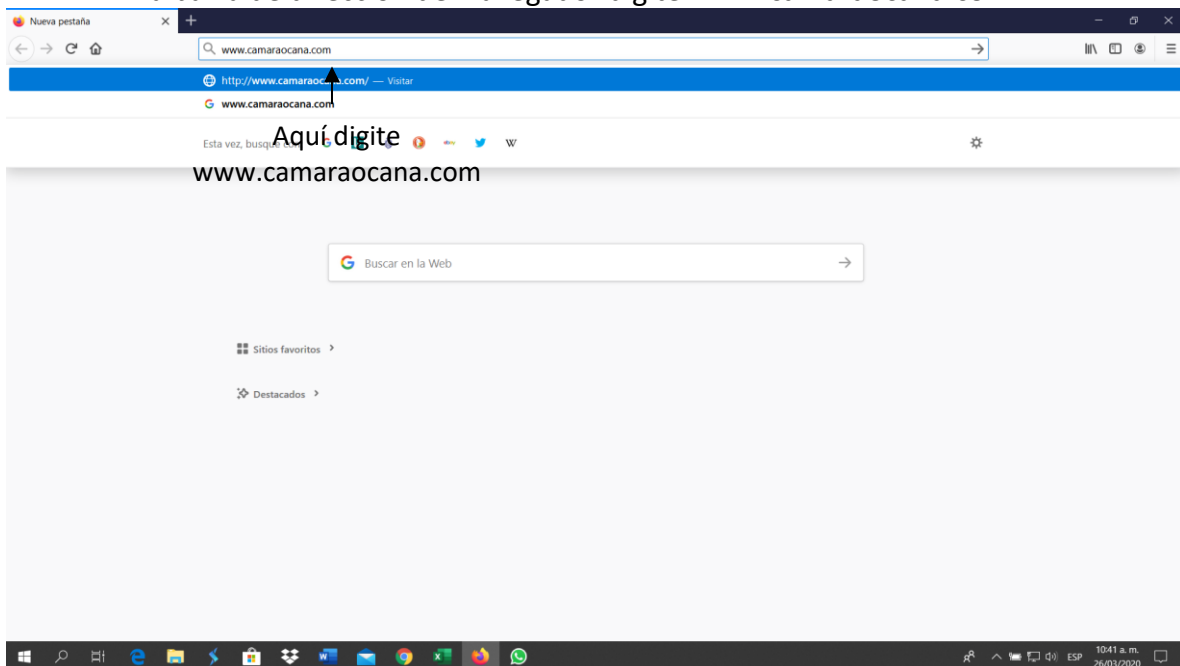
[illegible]

Nueva pestaña

www.camaraocana.com

http://www.camaraoc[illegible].com/ — Visitar

www.camaraocana.com

Esta vez, busque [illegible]

Aquí digite www.camaraocana.com

Buscar en la Web

Sitios favoritos

Destacados

ESP 10:41 a. m. 26/03/2020